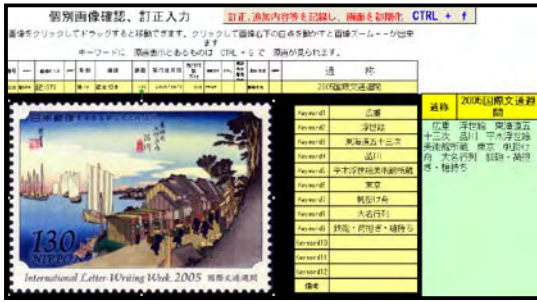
個別画像確認、訂正入力

訂正、追加内容等を記録し、画面を初期化 CTRL + f

画像をクリックしてドラッグすると移動できます。クリックして画像右下の白点を動かすと画像ズーム一ーが出来ます

キーワードに　画面表示とあるものは　CTRL + s で　画面が見られます。

| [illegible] | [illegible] | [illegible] | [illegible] | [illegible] | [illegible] | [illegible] | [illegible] | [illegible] | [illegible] | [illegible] | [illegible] | 通　称 |
|---|---|---|---|---|---|---|---|---|---|---|---|---|
| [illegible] | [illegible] | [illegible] | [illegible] | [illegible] | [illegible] | 2005/10/7 | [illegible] | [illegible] | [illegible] | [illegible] | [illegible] | 2005国際文通週間 |

日本郵便

130 NIPPON

International Letter-Writing Week 2005 国際文通週間

| Keyword1 | 広重 |
|---|---|
| Keyword2 | 浮世絵 |
| Keyword3 | 東海道五十三次 |
| Keyword4 | 品川 |
| Keyword5 | 平木浮世絵美術館所蔵 |
| Keyword6 | 東京 |
| Keyword7 | 帆掛け舟 |
| Keyword8 | 大名行列 |
| Keyword9 | 旅籠・街道・植物等 |
| Keyword10 | |
| Keyword11 | |
| Keyword12 | |
| 備考 | |

通称　2005国際文通週間

広重　浮世絵　東海道五十三次　品川　平木浮世絵美術館所蔵　東京　帆掛け舟　大名行列　旅籠・街道・植物等